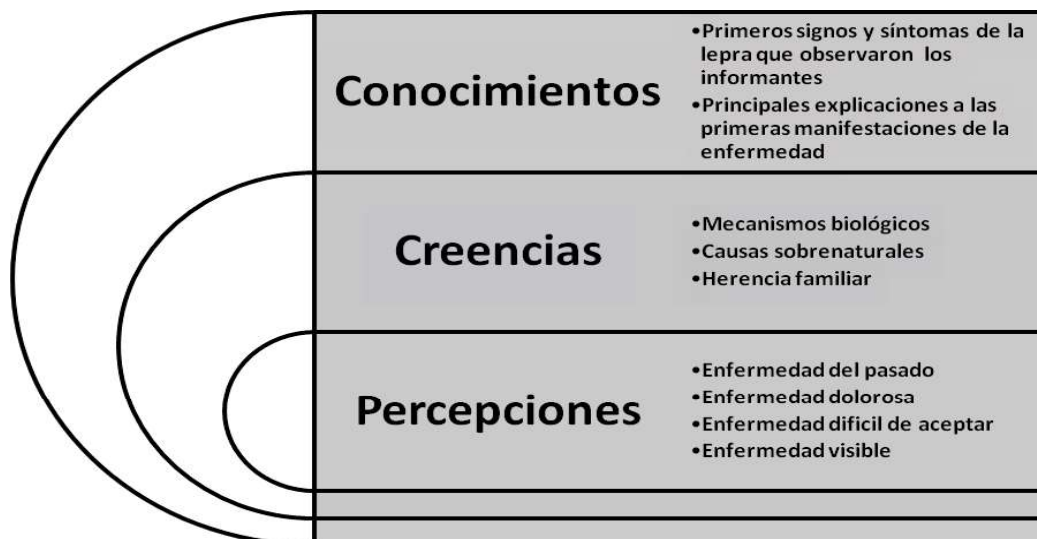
Conocimientos

•Primeros signos y síntomas de la lepra que observaron los informantes
•Principales explicaciones a las primeras manifestaciones de la enfermedad

Creencias

•Mecanismos biológicos
•Causas sobrenaturales
•Herencia familiar

Percepciones

•Enfermedad del pasado
•Enfermedad dolorosa
•Enfermedad dificil de aceptar
•Enfermedad visible